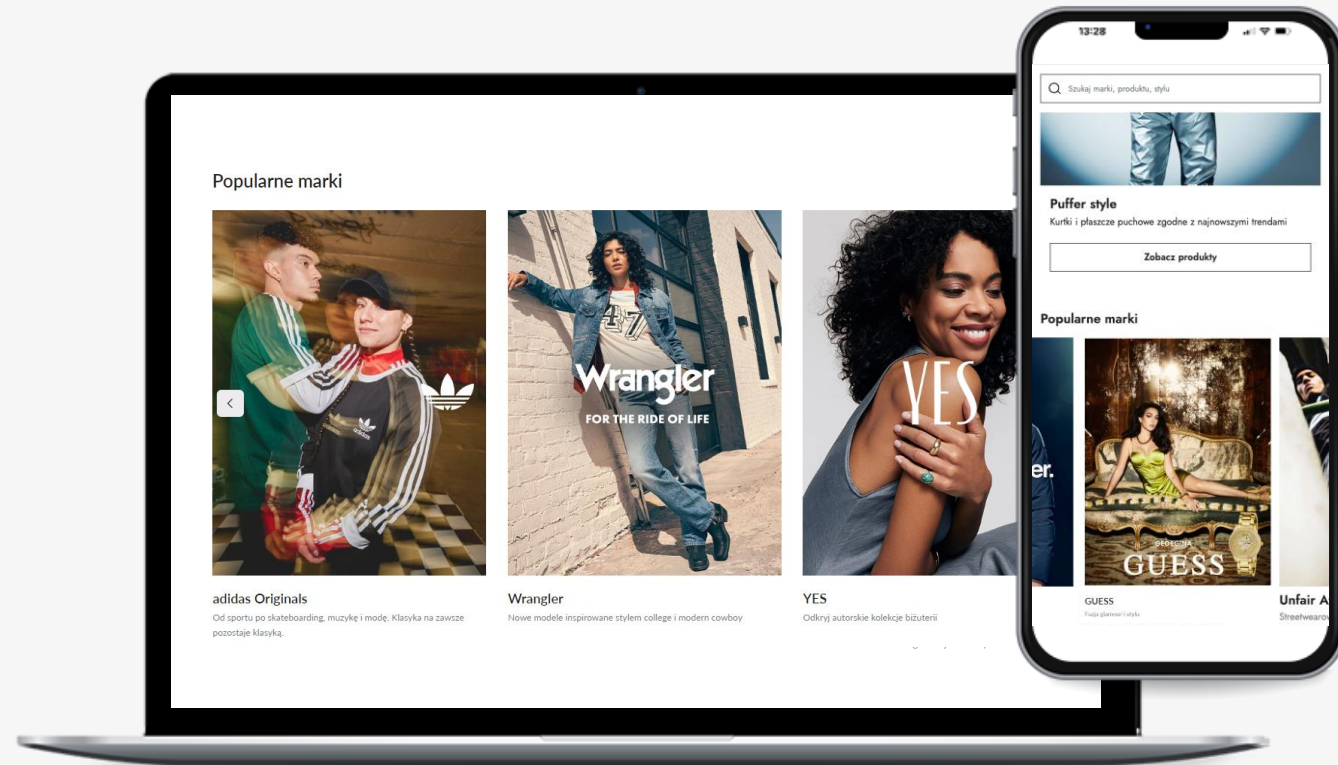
Popularne marki

adidas

Wrangler
FOR THE RIDE OF LIFE

YES

adidas Originals
Od sportu po skateboarding, muzykę i modę. Klasyka na zawsze pozostaje klasyką.

Wrangler
Nowe modele inspirowane stylem college i modern cowboy

YES
Odkryj autorskie kolekcje biżuterii

13:28

Szukaj marki, produktu, stylu

Puffer style
Kurtki i płaszcze puchowe zgodne z najnowszymi trendami

Zobacz produkty

Popularne marki

er.

GUESS

GUESS
Fuzja glamour i stylu

Unfair A
Streetwearo